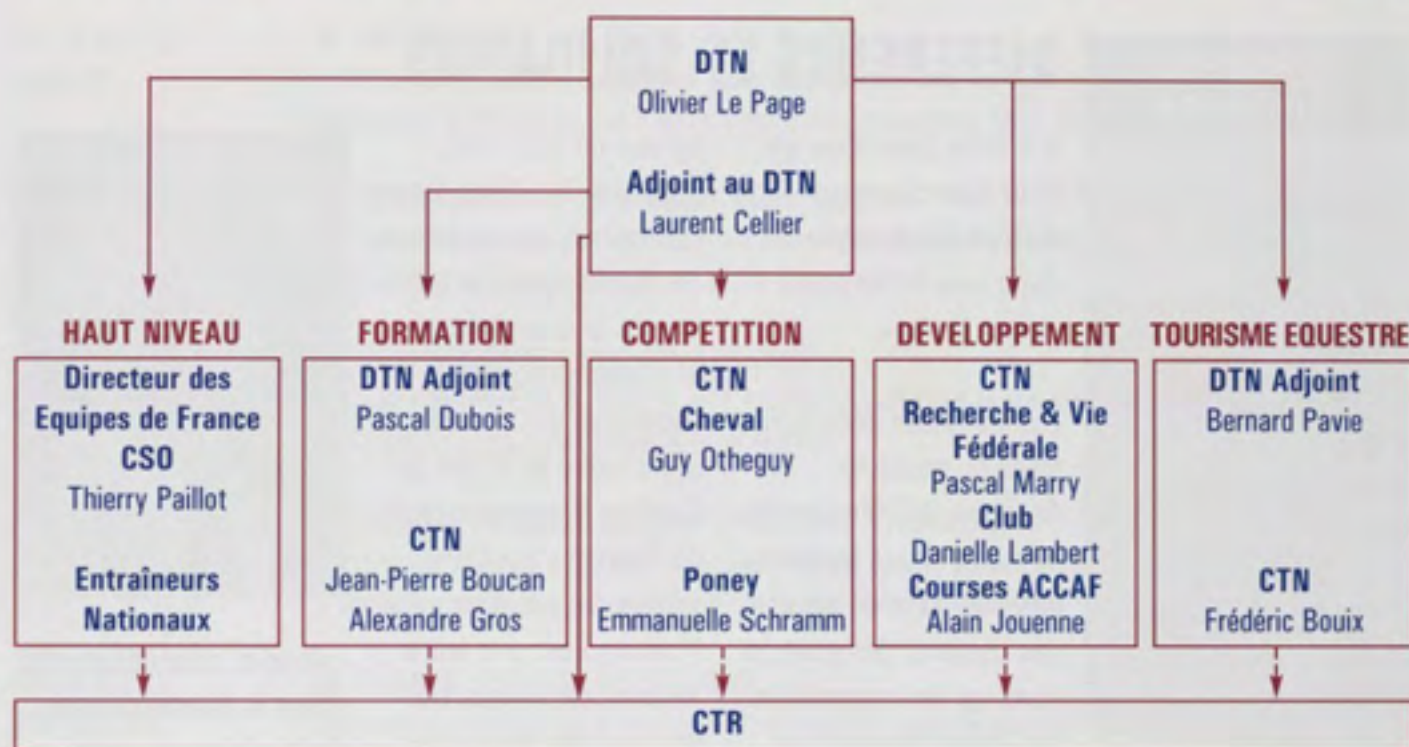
DTN
Olivier Le Page

Adjoint au DTN
Laurent Cellier

HAUT NIVEAU
Directeur des Equipes de France
CSO
Thierry Paillot

Entraîneurs Nationaux

FORMATION
DTN Adjoint
Pascal Dubois

CTN
Jean-Pierre Boucan
Alexandre Gros

COMPETITION
CTN
Cheval
Guy Otheguy

Poney
Emmanuelle Schramm

DEVELOPPEMENT
CTN
Recherche & Vie Fédérale
Pascal Marry
Club
Danielle Lambert
Courses ACCAF
Alain Jouenne

TOURISME EQUESTRE
DTN Adjoint
Bernard Pavie

CTN
Frédéric Bouix

CTR